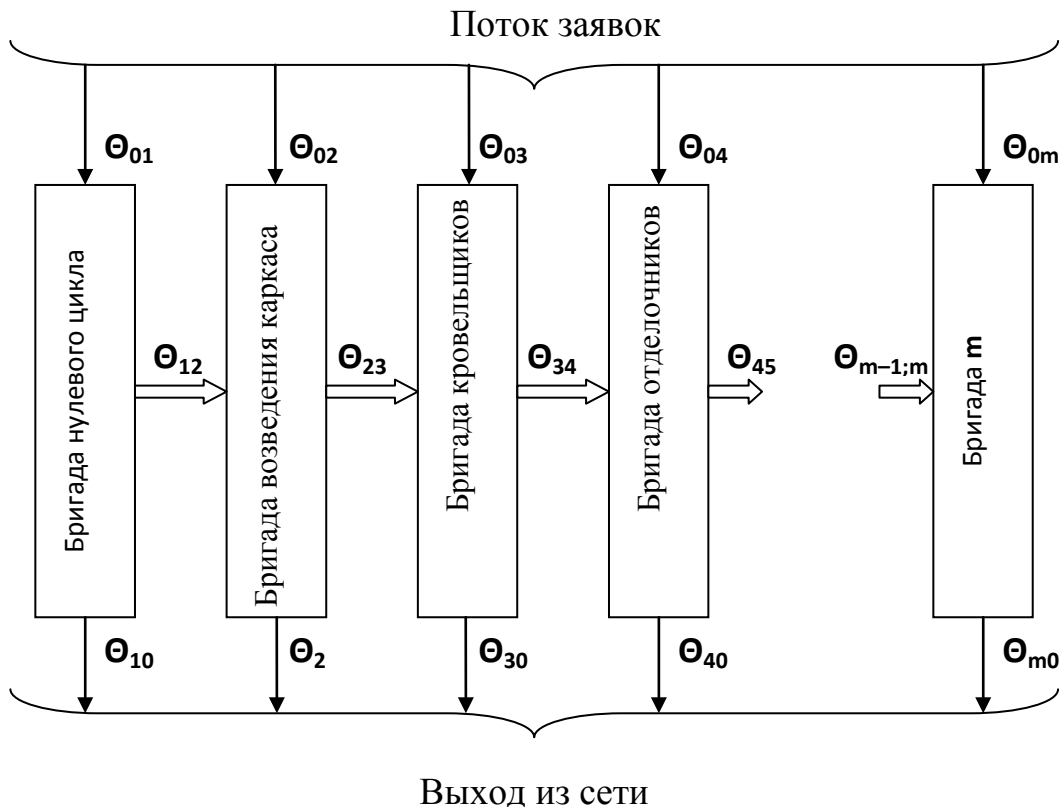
Поток заявок

$\Theta_{01}$
$\Theta_{02}$
$\Theta_{03}$
$\Theta_{04}$
$\Theta_{0m}$

Бригада нулевого цикла

$\Theta_{12}$

Бригада возведения каркаса

$\Theta_{23}$

Бригада кровельщиков

$\Theta_{34}$

Бригада отделочников

$\Theta_{45}$

$\Theta_{m-1;m}$

Бригада m

$\Theta_{10}$
$\Theta_{2}$
$\Theta_{30}$
$\Theta_{40}$
$\Theta_{m0}$

Выход из сети